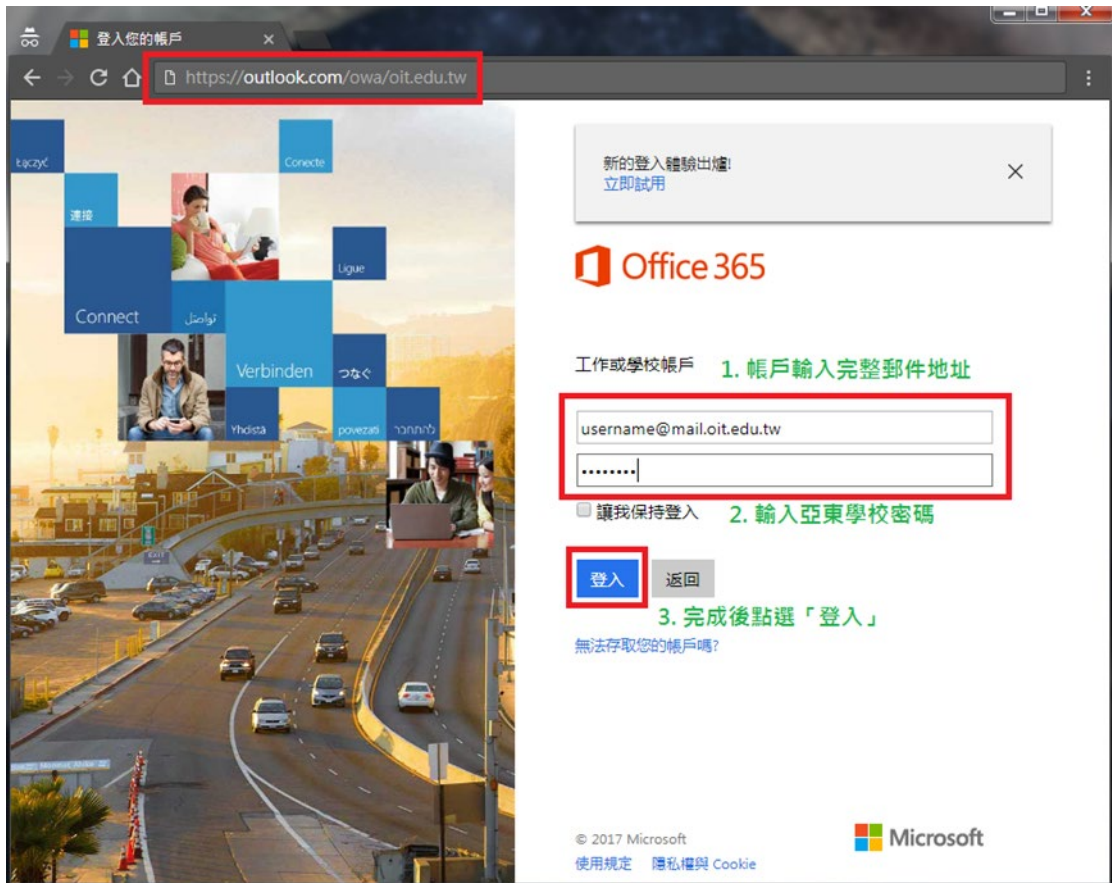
登入您的帳戶

https://outlook.com/owa/oit.edu.tw

łączyć
Conecte
連接
Connect
تواصل
Ligue
Verbinden
つなぐ
Yhdistä
povezati
להתחבר

新的登入體驗出爐!
立即試用

Office 365

工作或學校帳戶
1. 帳戶輸入完整郵件地址

username@mail.oit.edu.tw
••••••••

讓我保持登入
2. 輸入亞東學校密碼

登入
返回
3. 完成後點選「登入」

無法存取您的帳戶嗎?

© 2017 Microsoft
使用規定 隱私權與 Cookie

Microsoft